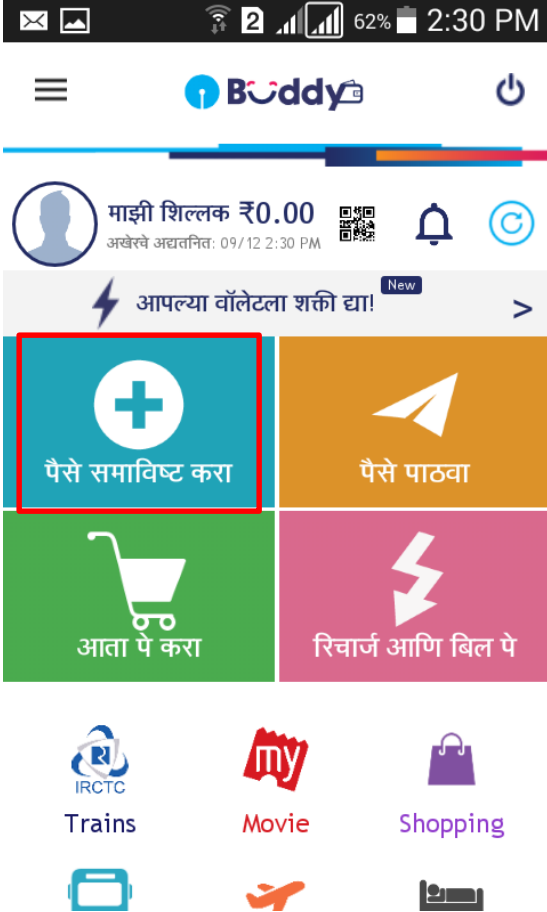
2 62% 2:30 PM

Buddy

माझी शिल्लक ₹0.00
अखेरचे अद्यतनित: 09/12 2:30 PM

New
आपल्या वॉलेटला शक्ती द्या! >

पैसे समाविष्ट करा

पैसे पाठवा

आता पे करा

रिचार्ज आणि बिल पे

IRCTC
Trains

my
Movie

Shopping